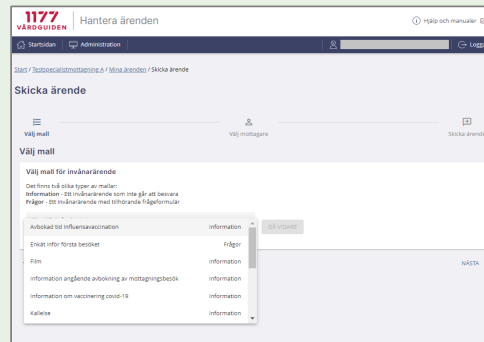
1177 VÅRDGUIDEN | Hantera ärenden

Hjälp och manualer

Startsidan | Administration

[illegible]

Logg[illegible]

Start / Testspecialistmottagning A / Mina ärenden / Skicka ärende

Skicka ärende

Välj mall

Välj mottagare

Skicka ärende

Välj mall

Välj mall för invånarärende

Det finns två olika typer av mallar:
Information - Ett invånarärende som inte går att besvara
Frågor - Ett invånarärende med tillhörande frågeformulär

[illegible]

GÅ VIDARE

| | |
|---|---|
| Avbokad tid Influensavaccination | Information |
| Enkät inför första besöket | Frågor |
| Film | Information |
| Information angående avbokning av mottagningsbesök | Information |
| Information om vaccinering covid-19 | Information |
| Kallelse | Information |

NÄSTA